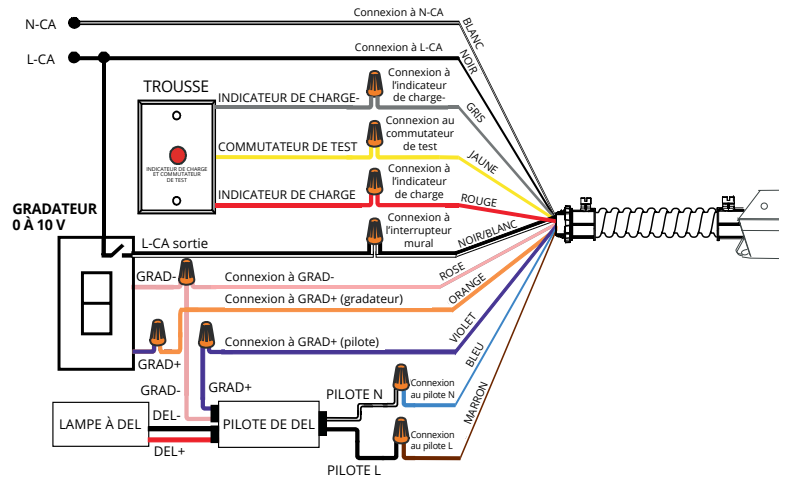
N-CA

L-CA

Connexion à N-CA

BLANC

Connexion à L-CA

NOIR

TROUSSE

INDICATEUR DE CHARGE-

Connexion à l'indicateur de charge-

GRIS

INDICATEUR DE CHARGE ET COMMUTATEUR DE TEST

COMMUTATEUR DE TEST

Connexion au commutateur de test

JAUNE

INDICATEUR DE CHARGE

Connexion à l'indicateur de charge

ROUGE

GRADATEUR 0 À 10 V

L-CA sortie

Connexion à l'interrupteur mural

NOIR/BLANC

GRAD-

Connexion à GRAD-

ROSE

Connexion à GRAD+ (gradateur)

ORANGE

GRAD+

Connexion à GRAD+ (pilote)

VIOLET

BLEU

GRAD-

GRAD+

PILOTE N

Connexion au pilote N

MARRON

LAMPE À DEL

DEL-

PILOTE DE DEL

DEL+

Connexion au pilote L

PILOTE L